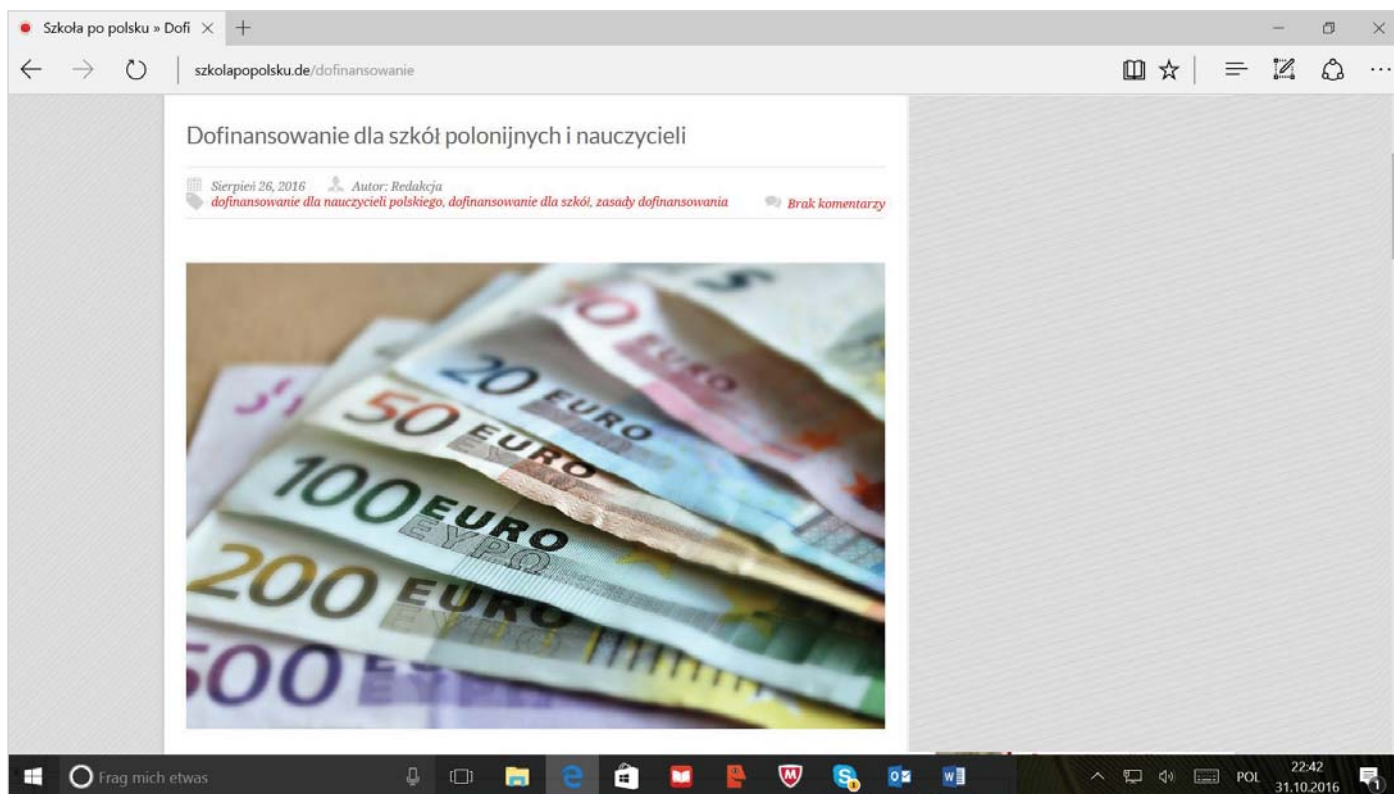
Szkoła po polsku » Dofi ×

szkolapopolsku.de/dofinansowanie

Dofinansowanie dla szkół polonijnych i nauczycieli

Sierpień 26, 2016 Autor: Redakcja
dofinansowanie dla nauczycieli polskiego, dofinansowanie dla szkół, zasady dofinansowania Brak komentarzy

20 EURO
50 EURO
100 EURO ΕΥΡΩ
200 EURO
500

Frag mich etwas

POL 22:42 31.10.2016